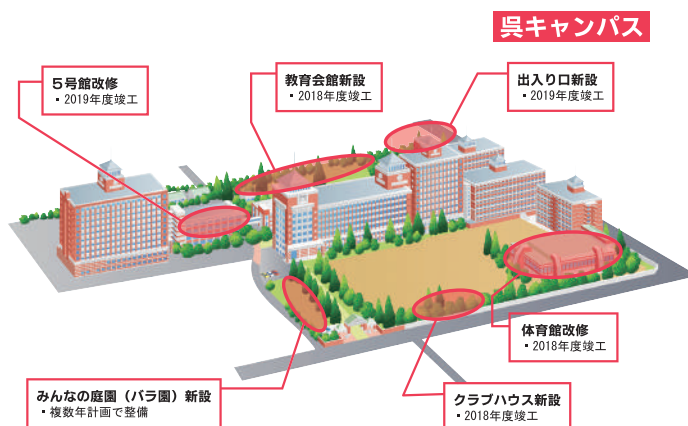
呉キャンパス

5号館改修
・2019年度竣工

教育会館新設
・2018年度竣工

出入り口新設
・2019年度竣工

体育館改修
・2018年度竣工

みんなの庭園（バラ園）新設
・複数年計画で整備

クラブハウス新設
・2018年度竣工